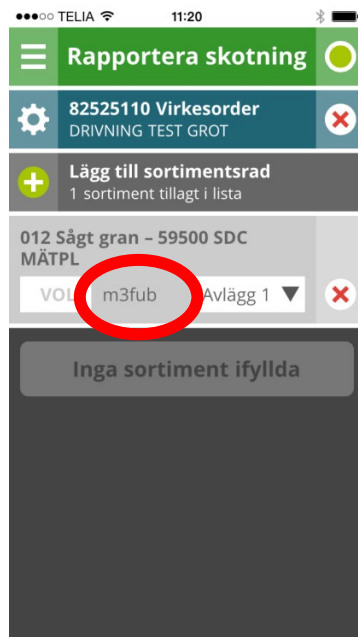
●●●○○ TELIA 11:20

Rapportera skotning

82525110 Virkesorder
DRIVNING TEST GROT

Lägg till sortimentsrad
1 sortiment tillagt i lista

012 Sågt gran – 59500 SDC MÄTPL

VOL m3fub Avlägg 1

Inga sortiment ifyllda